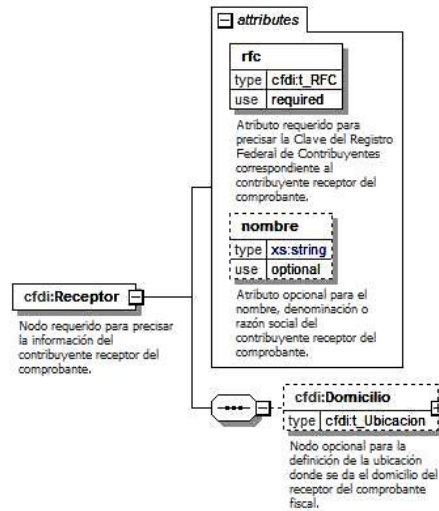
attributes

rfc

| type | cfdi:t_RFC |
|---|---|
| use | required |

Atributo requerido para precisar la Clave del Registro Federal de Contribuyentes correspondiente al contribuyente receptor del comprobante.

nombre

| type | xs:string |
|---|---|
| use | optional |

Atributo opcional para el nombre, denominación o razón social del contribuyente receptor del comprobante.

cfdi:Receptor

Nodo requerido para precisar la información del contribuyente receptor del comprobante.

cfdi:Domicilio

| type | cfdi:t_Ubicacion |
|---|---|

Nodo opcional para la definición de la ubicación donde se da el domicilio del receptor del comprobante fiscal.